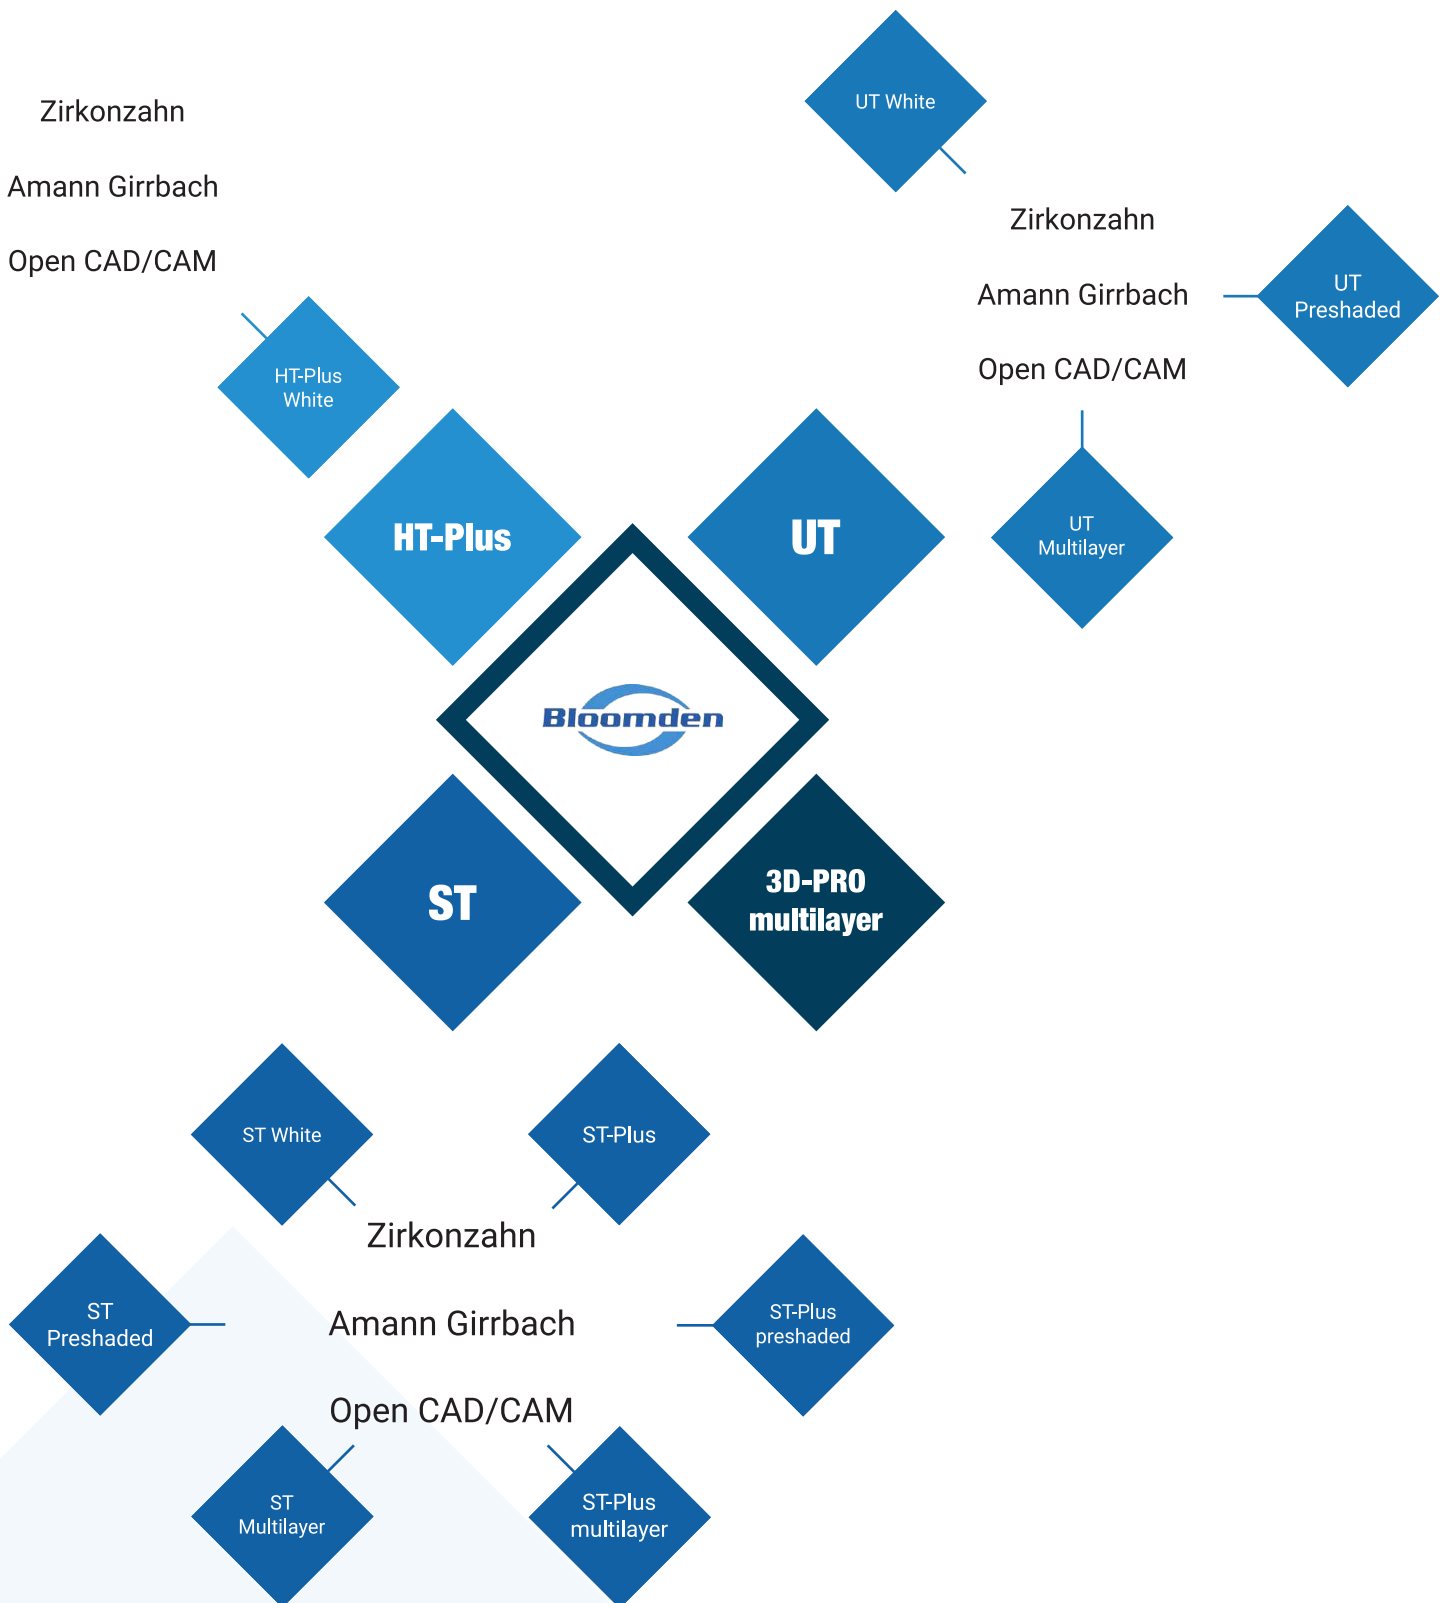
Zirkonzahn

Amann Girrbach

Open CAD/CAM

HT-Plus White

UT White

Zirkonzahn

Amann Girrbach

Open CAD/CAM

UT Preshaded

UT Multilayer

HT-Plus

UT

Bloomden

ST

3D-PRO multilayer

ST White

ST-Plus

Zirkonzahn

Amann Girrbach

Open CAD/CAM

ST Preshaded

ST-Plus preshaded

ST Multilayer

ST-Plus multilayer